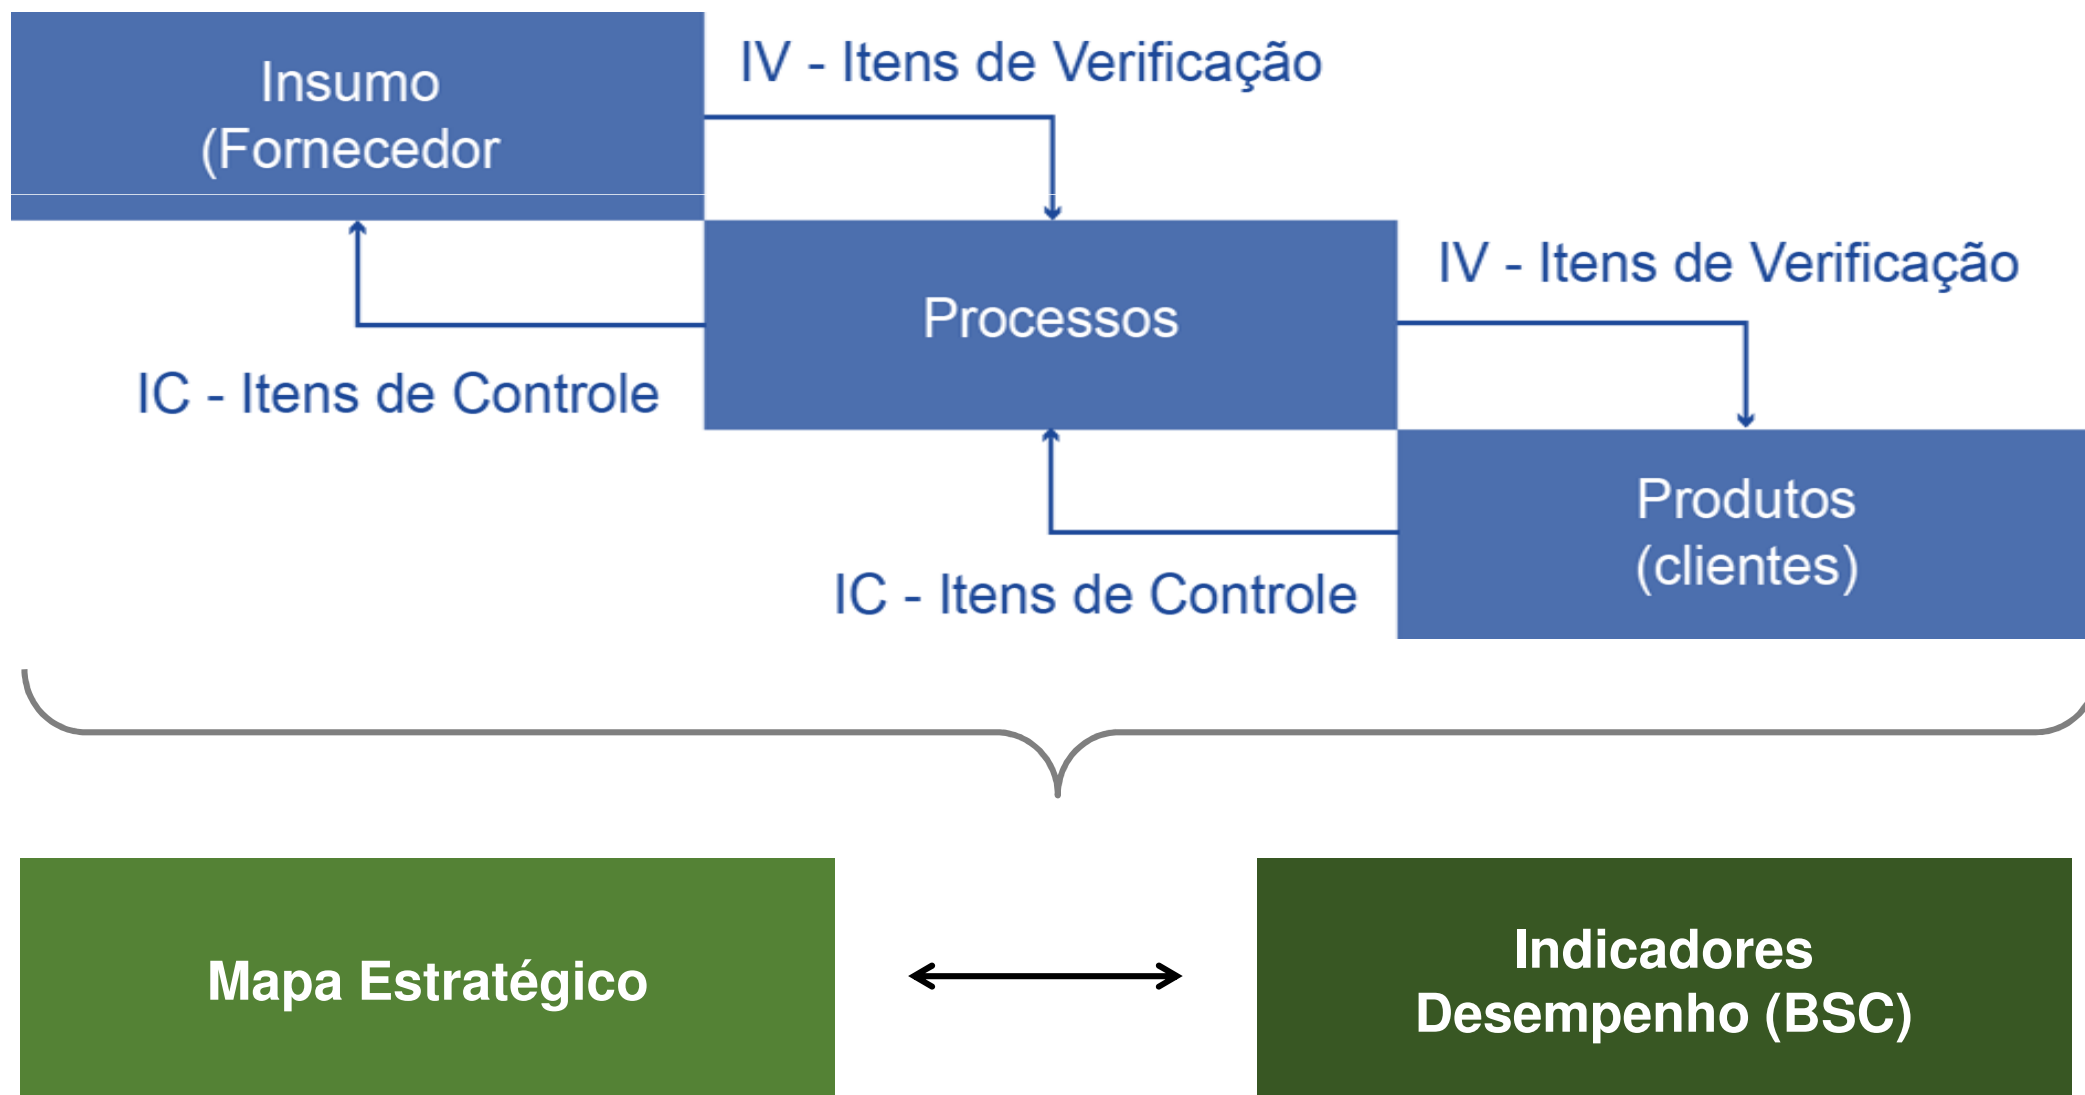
Insumo
(Fornecedor

IV - Itens de Verificação

Processos

IV - Itens de Verificação

IC - Itens de Controle

Produtos
(clientes)

IC - Itens de Controle

Mapa Estratégico

Indicadores
Desempenho (BSC)